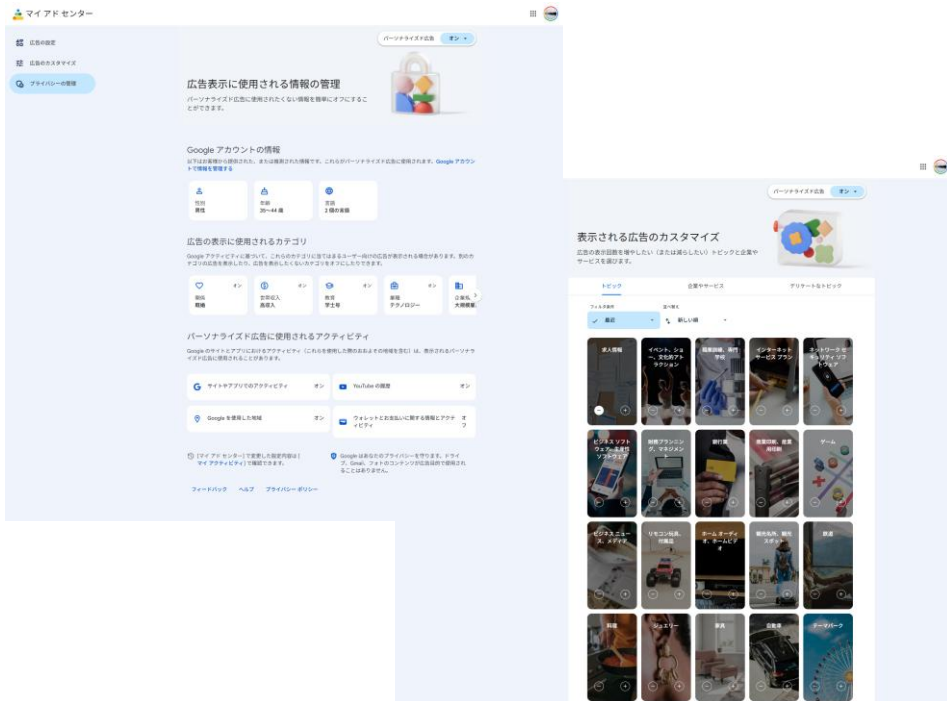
マイ アド センター

広告の設定
広告のカスタマイズ
プライバシーの管理

パーソナライズド広告 オン

広告表示に使用される情報の管理
パーソナライズド広告に使用されたくない情報を簡単にオフにすることができます。

Google アカウントの情報
以下は お客様から提供された、または推測された情報です。これらがパーソナライズド広告に使用されます。Google アカウントで情報を管理する

性別
男性

年齢
35～44 歳

言語
2 種の言語

広告の表示に使用されるカテゴリ
Google アクティビティに基づいて、これらのカテゴリに当てはまるユーザー向けの広告が表示される場合があります。別のカテゴリの広告を表示したり、広告を表示したくないカテゴリをオフにしたりできます。

関係 オン
既婚

世帯収入 オン
高収入

教育 オン
学士号

業種 オン
テクノロジー

企業規模
大規模雇用

パーソナライズド広告に使用されるアクティビティ
Google のサイトとアプリにおけるアクティビティ（これらを使用した際のおおよその地域を含む）は、表示されるパーソナライズド広告に使用されることがあります。

サイトやアプリでのアクティビティ オン
YouTube の履歴 オン
Google を使用した地域 オン
ウォレットとお支払いに関する情報とアクティビティ オフ

[マイ アド センター] で変更した設定内容は [マイ アクティビティ] で確認できます。

Google はあなたのプライバシーを守ります。ドライブ、Gmail、フォトのコンテンツが広告目的で使用されることはありません。

フィードバック ヘルプ プライバシー ポリシー

パーソナライズド広告 オン

表示される広告のカスタマイズ
広告の表示回数を増やしたい（または減らしたい）トピックと企業やサービスを選びます。

トピック
企業やサービス
デリケートなトピック

フィルタ条件
最近
並べ替え
新しい順

求人情報
イベント、ショー、文化的アトラクション
職業訓練、専門学校
インターネット サービス プラン
ネットワーク セキュリティ ソフトウェア
ビジネス ソフトウェア、生産性ソフトウェア
財務プランニング、マネジメント
銀行業
商業印刷、産業用印刷
ゲーム
ビジネスニュース、メディア
リモコン玩具、完成品
ホーム オーディオ、ホームビデオ
観光名所、観光スポット
旅行
料理
ジュエリー
家具
自動車
テーマパーク